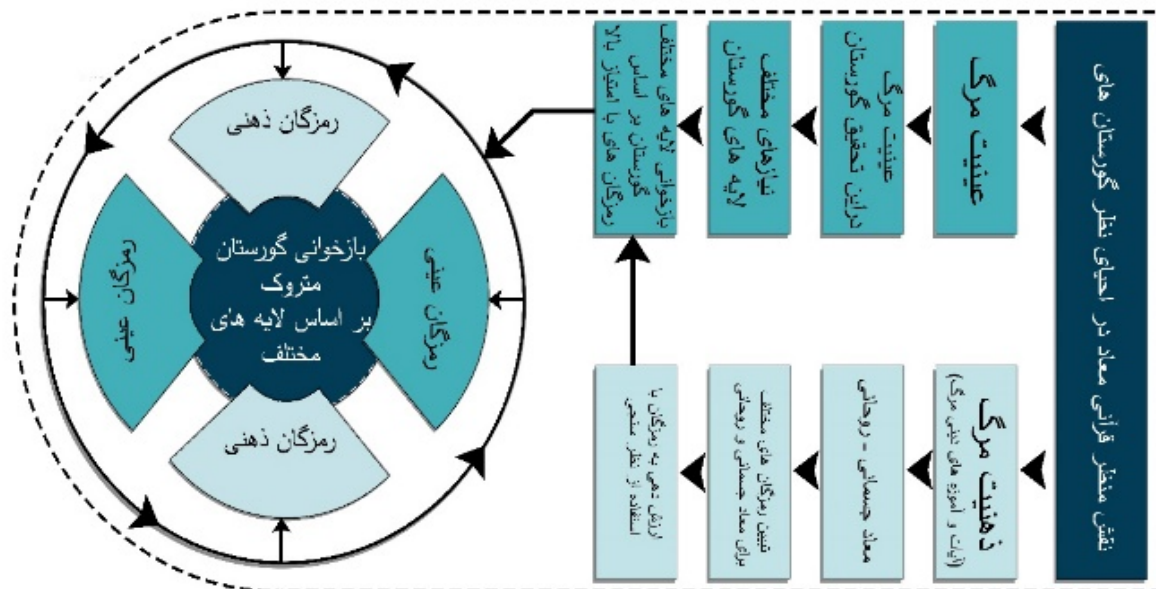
نقش منظر قرآنی معاد در احیای نظر گورستان های

عینیت مرگ

عینیت مرگ
درایت تحقق گورستان

نیازهای مختلف
لایه های گورستان

بازخوانی لایه های مختلف
گورستان بر اساس
رمزگان های با امتیاز بالا

ذهنیت مرگ
(آیات و آموزه های دینی مرگ)

معاد جسمانی - روحانی

تبیین رمزگان های مختلف
برای معاد جسمانی و روحانی

ارتقاء ذهنی به رمزگان با
استفاده از نظر منتهی

رمزگان ذهنی

رمزگان عینی

رمزگان عینی

رمزگان ذهنی

بازخوانی گورستان
متروک
بر اساس لایه های
مختلف